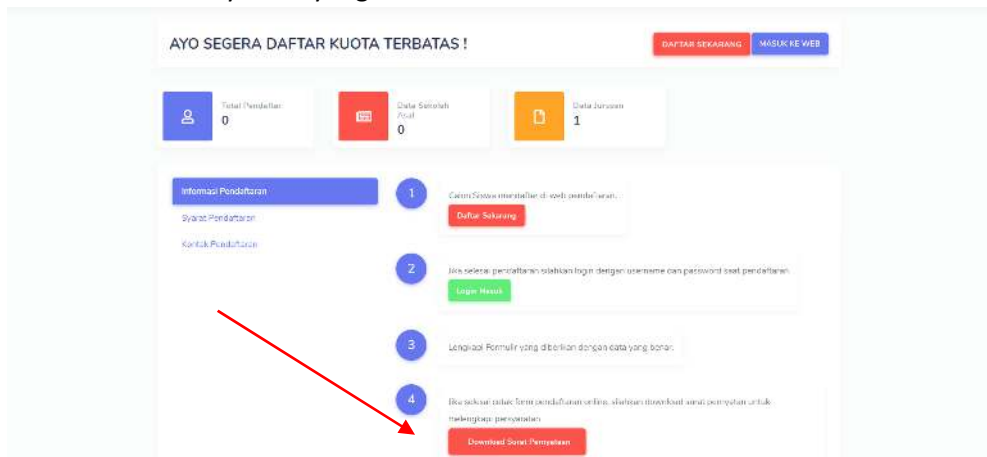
AYO SEGERA DAFTAR KUOTA TERBATAS !

DAFTAR SEKARANG

MASUK KE WEB

Total Pendaftar
0

Data Sekolah Asal
0

Data Jurusan
1

Informasi Pendaftaran

Syarat Pendaftaran

Kontak Pendaftaran

1

Calon Siswa mendaftar di web pendaftaran.

Daftar Sekarang

2

Jika selesai pendaftaran silahkan login dengan username dan password saat pendaftaran

Login Masuk

3

Lengkapi Formulir yang diberikan dengan data yang benar.

4

Jika sekiranya telah form pendaftaran online, silahkan download surat pernyataan untuk melengkapi persyaratan

Download Surat Pernyataan